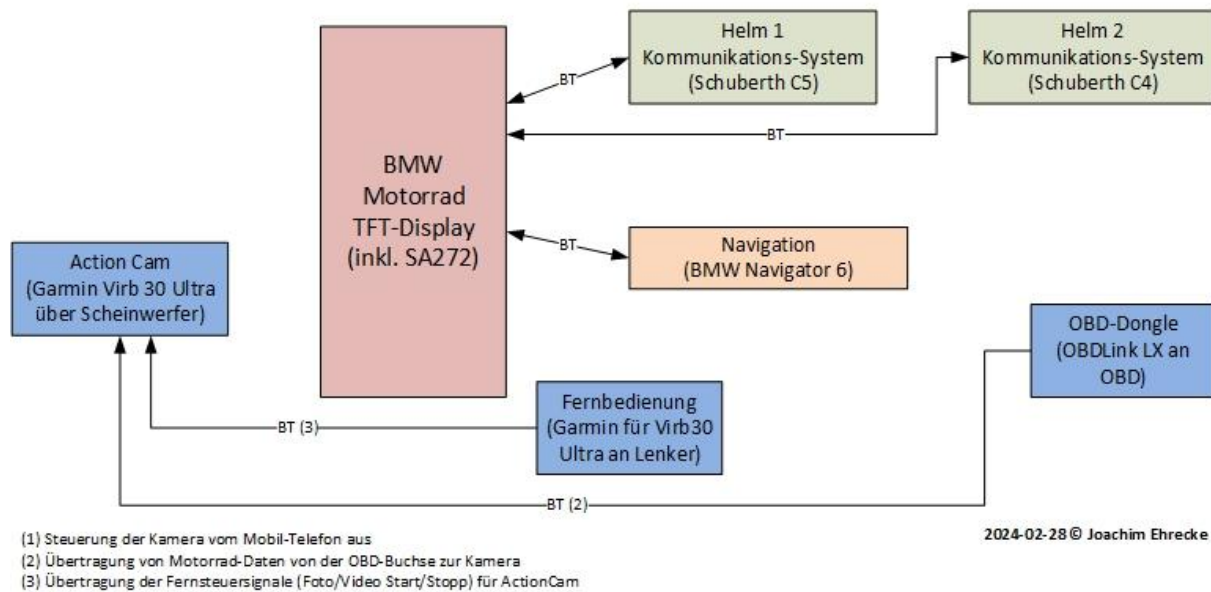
Helm 1
Kommunikations-System
(Schuberth C5)

Helm 2
Kommunikations-System
(Schuberth C4)

BT

BT

BMW
Motorrad
TFT-Display
(inkl. SA272)

BT

Navigation
(BMW Navigator 6)

Action Cam
(Garmin Virb 30 Ultra
über Scheinwerfer)

OBD-Dongle
(OBDLink LX an
OBD)

Fernbedienung
(Garmin für Virb30
Ultra an Lenker)

BT (3)

BT (2)

(1) Steuerung der Kamera vom Mobil-Telefon aus
(2) Übertragung von Motorrad-Daten von der OBD-Buchse zur Kamera
(3) Übertragung der Fernsteuersignale (Foto/Video Start/Stopp) für ActionCam

2024-02-28 © Joachim Ehrecke